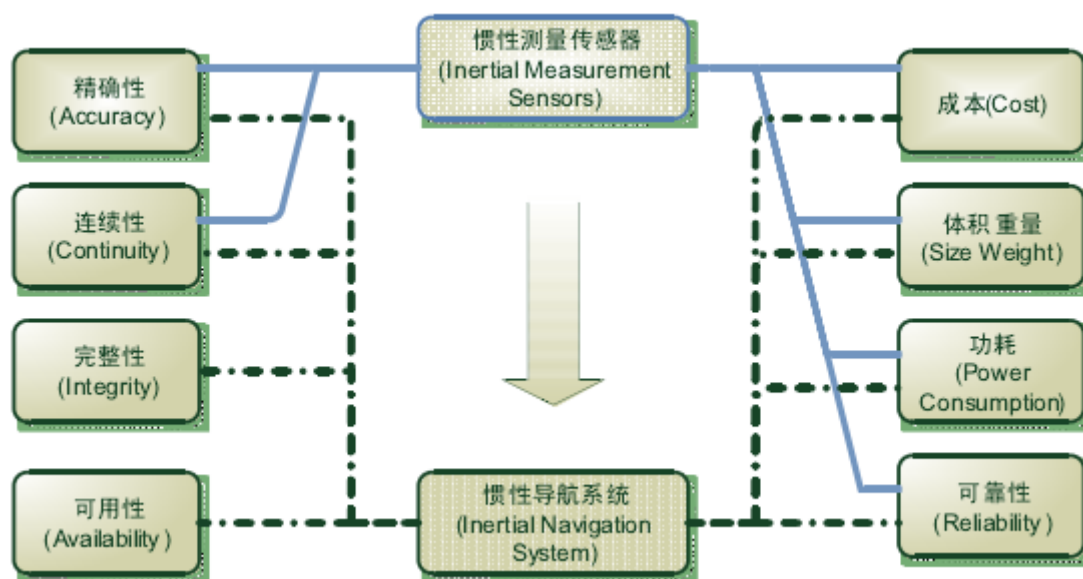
惯性测量传感器
(Inertial Measurement Sensors)

精确性
(Accuracy)

连续性
(Continuity)

完整性
(Integrity)

可用性
(Availability)

成本(Cost)

体积 重量
(Size Weight)

功耗
(Power Consumption)

可靠性
(Reliability)

惯性导航系统
(Inertial Navigation System)